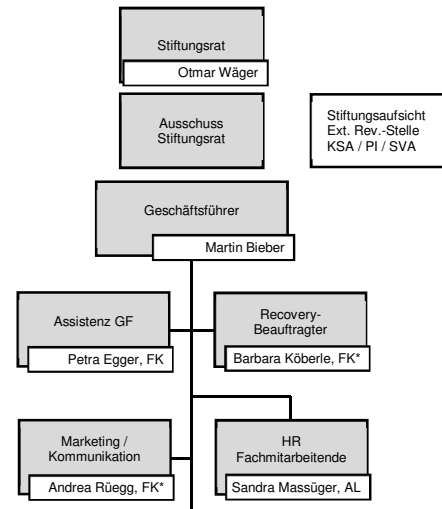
Stiftungsrat

Otmar Wäger

Ausschuss Stiftungsrat

Stiftungsaufsicht
Ext. Rev.-Stelle
KSA / PI / SVA

Geschäftsführer

Martin Bieber

Assistenz GF

Petra Egger, FK

Recovery-Beauftragter

Barbara Köberle, FK*

Marketing / Kommunikation

Andrea Rüegg, FK*

HR Fachmitarbeitende

Sandra Massüger, AL